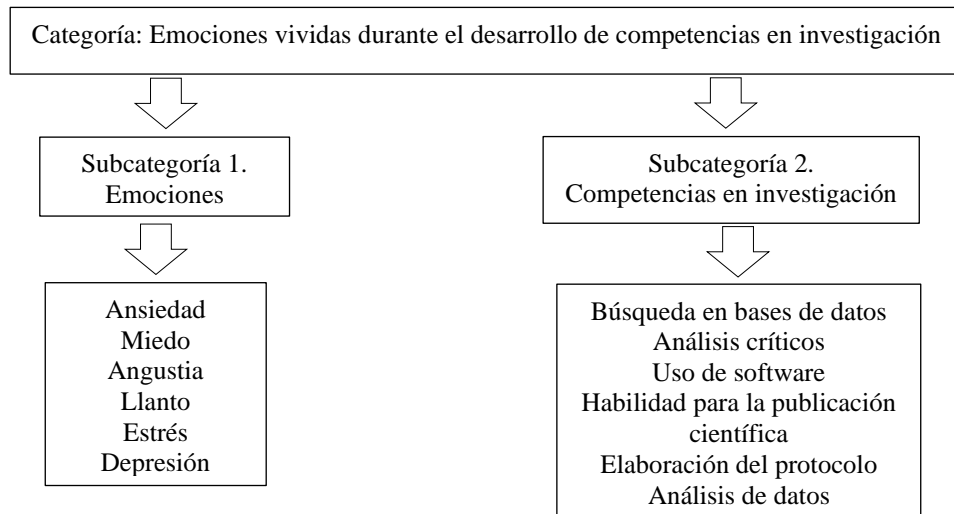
Categoría: Emociones vividas durante el desarrollo de competencias en investigación

Subcategoría 1.
Emociones

Ansiedad
Miedo
Angustia
Llanto
Estrés
Depresión

Subcategoría 2.
Competencias en investigación

Búsqueda en bases de datos
Análisis críticos
Uso de software
Habilidad para la publicación científica
Elaboración del protocolo
Análisis de datos